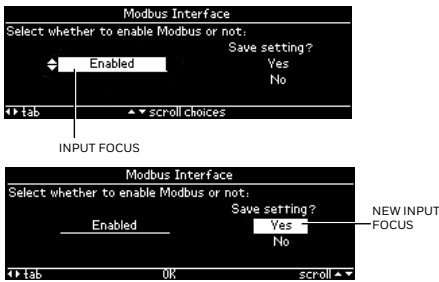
Modbus Interface
Select whether to enable Modbus or not:
Save setting?
Enabled
Yes
No
◄► tab
▲▼ scroll choices

INPUT FOCUS

Modbus Interface
Select whether to enable Modbus or not:
Save setting?
Enabled
Yes
No
◄► tab
OK
scroll ▲▼

NEW INPUT FOCUS